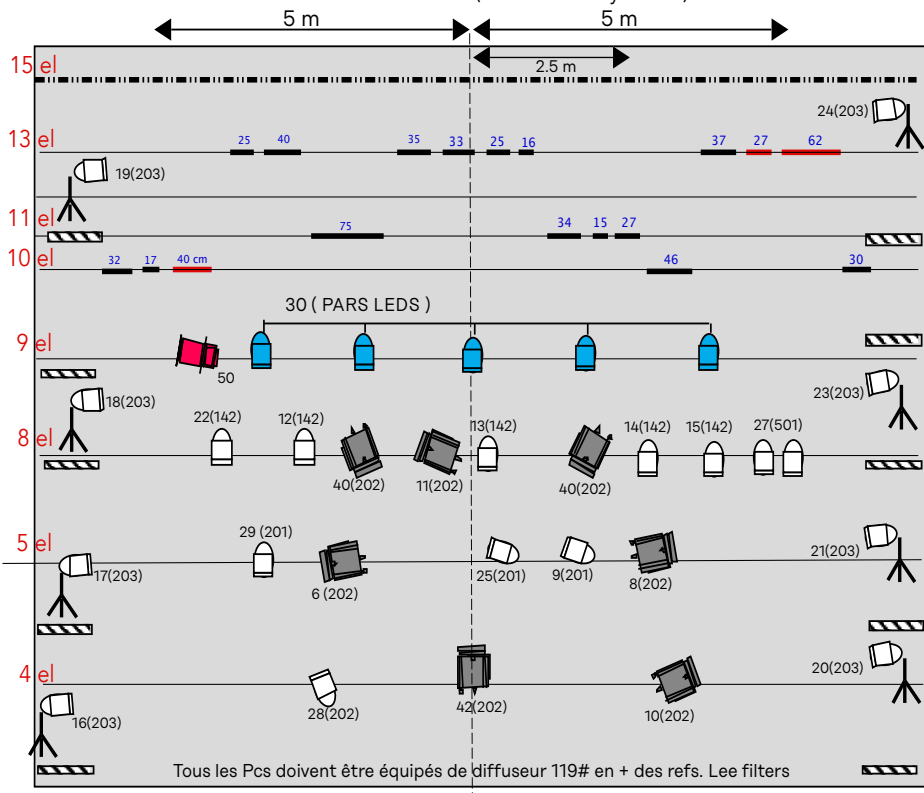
5 m

5 m

2.5 m

15 el

13 el

25 40 35 33 25 16 37 27 62

24(203)

19(203)

11 el

75

34 15 27

10 el

32 17 40 cm

46

30

30 ( PARS LEDS )

9 el

50

18(203)

23(203)

8 el

22(142) 12(142) 13(142) 14(142) 15(142) 27(501)

40(202) 11(202) 40(202)

5 el

29 (201)

17(203)

6 (202)

25(201) 9(201) 8(202)

21(203)

4 el

20(203)

28(202) 42(202) 10(202)

16(203)

Tous les Pcs doivent être équipés de diffuseur 119# en + des refs. Lee filters